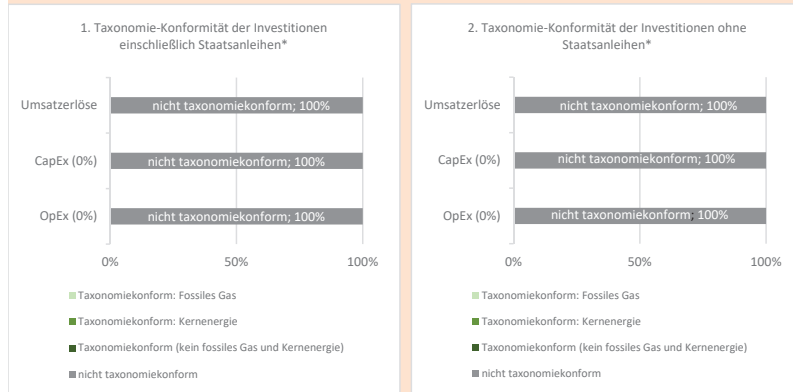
1. Taxonomie-Konformität der Investitionen einschließlich Staatsanleihen*

Umsatzerlöse
nicht taxonomiekonform; 100%

CapEx (0%)
nicht taxonomiekonform; 100%

OpEx (0%)
nicht taxonomiekonform; 100%

0%
50%
100%

Taxonomiekonform: Fossiles Gas
Taxonomiekonform: Kernenergie
Taxonomiekonform (kein fossiles Gas und Kernenergie)
nicht taxonomiekonform

2. Taxonomie-Konformität der Investitionen ohne Staatsanleihen*

Umsatzerlöse
nicht taxonomiekonform; 100%

CapEx (0%)
nicht taxonomiekonform; 100%

OpEx (0%)
nicht taxonomiekonform; 100%

0%
50%
100%

Taxonomiekonform: Fossiles Gas
Taxonomiekonform: Kernenergie
Taxonomiekonform (kein fossiles Gas und Kernenergie)
nicht taxonomiekonform